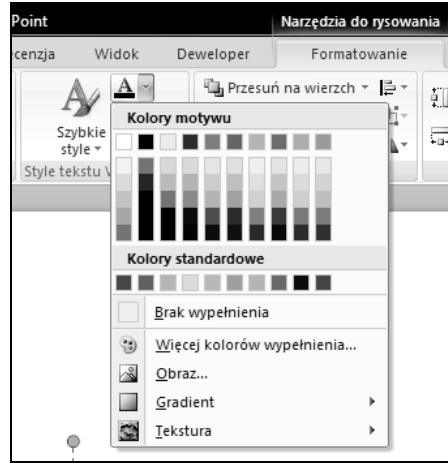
Point

Narzędzia do rysowania

cenzja Widok Deweloper Formatowanie

Przesuń na wierzch

Szybkie style

Style tekstu V

Kolory motywu

Kolory standardowe

Brak wypełnienia

Więcej kolorów wypełnienia...

Obraz...

Gradient

Tekstura